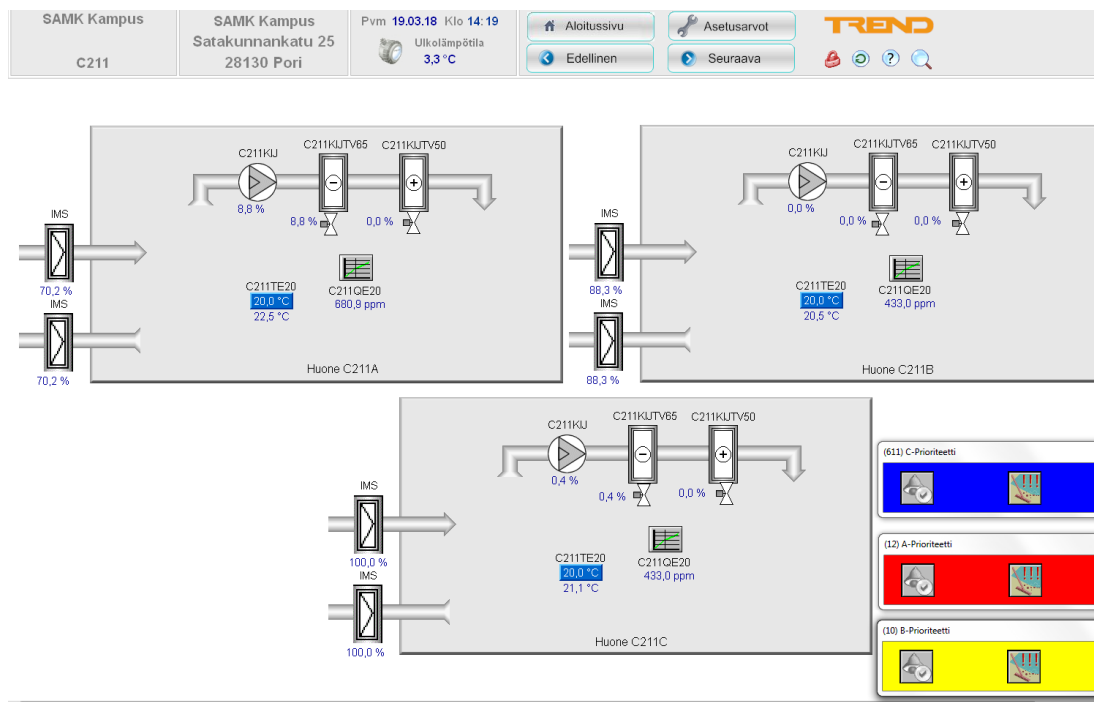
SAMK Kampus

C211

SAMK Kampus
Satakunnankatu 25
28130 Pori

Pvm 19.03.18 Klo 14:19
Ulkolämpötila
3,3 °C

Aloitussivu
Asetusarvot
Edellinen
Seuraava

TREND

IMS
70,2 %
IMS
70,2 %

C211KIJ
8,8 %
C211KIJTV65
8,8 %
C211KIJTV50
0,0 %

C211TE20
20,0 °C
22,5 °C

C211QE20
680,9 ppm

Huone C211A

IMS
88,3 %
IMS
88,3 %

C211KIJ
0,0 %
C211KIJTV65
0,0 %
C211KIJTV50
0,0 %

C211TE20
20,0 °C
20,5 °C

C211QE20
433,0 ppm

Huone C211B

IMS
100,0 %
IMS
100,0 %

C211KIJ
0,4 %
C211KIJTV65
0,4 %
C211KIJTV50
0,0 %

C211TE20
20,0 °C
21,1 °C

C211QE20
433,0 ppm

Huone C211C

(611) C-Prioriteetti

(12) A-Prioriteetti

(10) B-Prioriteetti